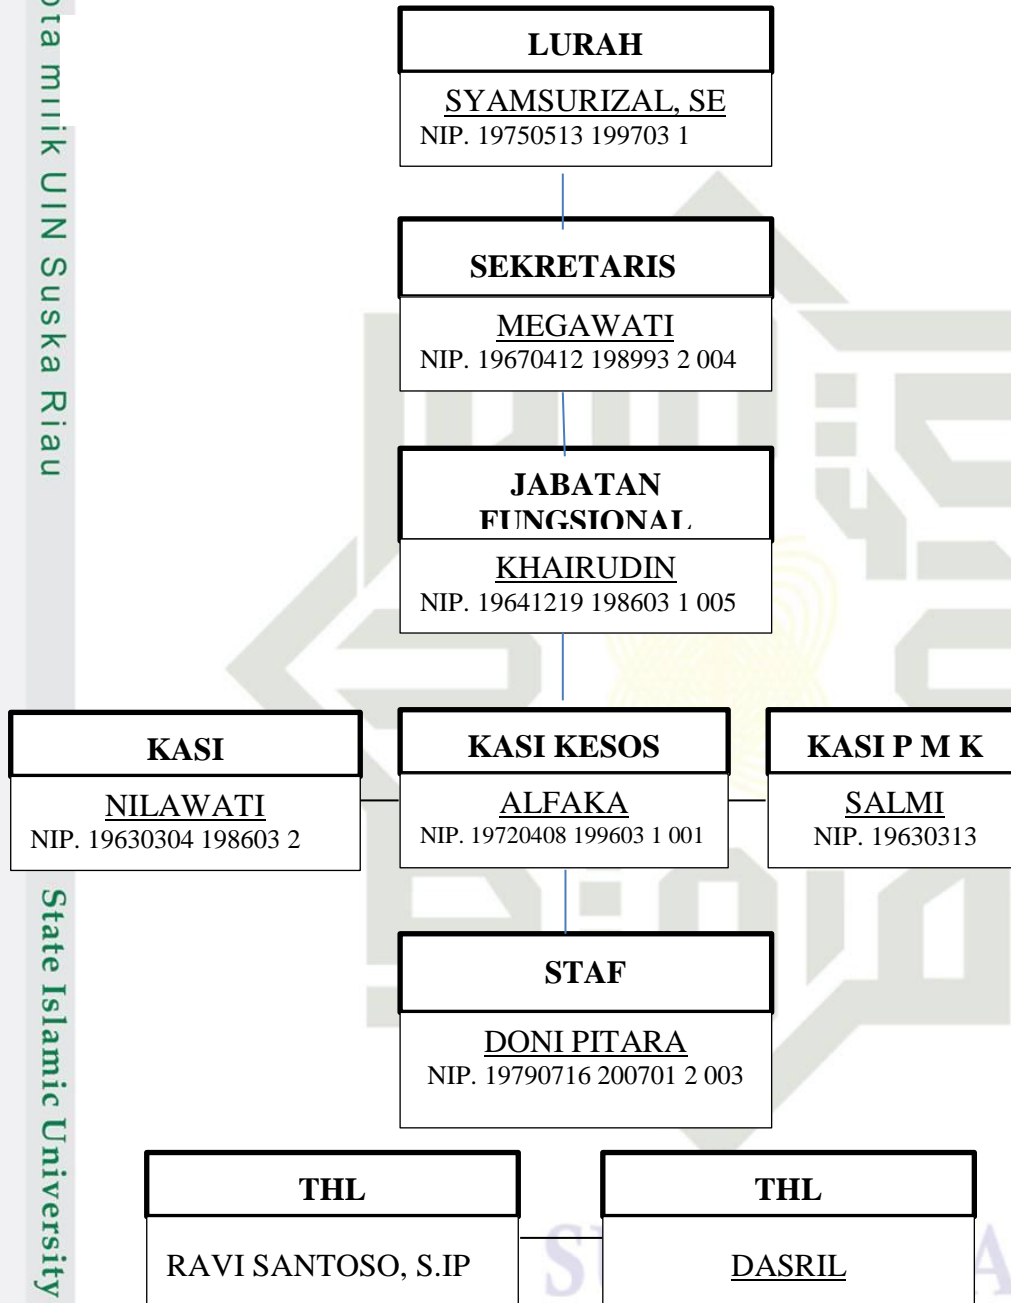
ta milik UIN Suska Riau

LURAH

SYAMSURIZAL, SE
NIP. 19750513 199703 1

SEKRETARIS

MEGAWATI
NIP. 19670412 198993 2 004

JABATAN FUNGSIONAL

KHAIRUDIN
NIP. 19641219 198603 1 005

KASI

NILAWATI
NIP. 19630304 198603 2

KASI KESOS

ALFAKA
NIP. 19720408 199603 1 001

KASI P M K

SALMI
NIP. 19630313

STAF

DONI PITARA
NIP. 19790716 200701 2 003

THL

RAVI SANTOSO, S.IP

THL

DASRIL

State Islamic University